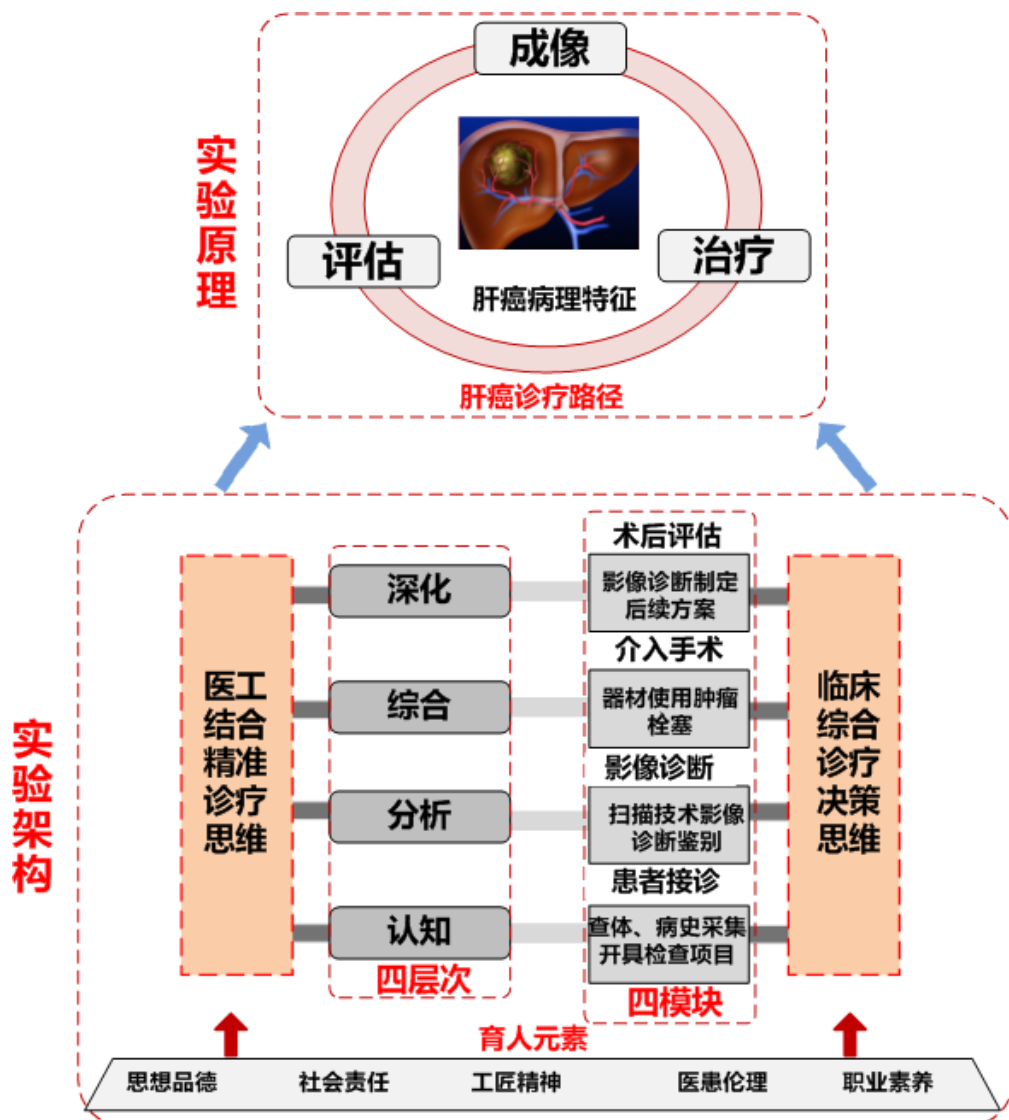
实验原理

成像

评估

治疗

肝癌病理特征

肝癌诊疗路径

实验架构

医工结合精准诊疗思维

深化

综合

分析

认知

四层次

术后评估

影像诊断制定后续方案

介入手术

器材使用肿瘤栓塞

影像诊断

扫描技术影像诊断鉴别

患者接诊

查体、病史采集开具检查项目

四模块

临床综合诊疗决策思维

育人元素

思想品德　社会责任　工匠精神　医患伦理　职业素养